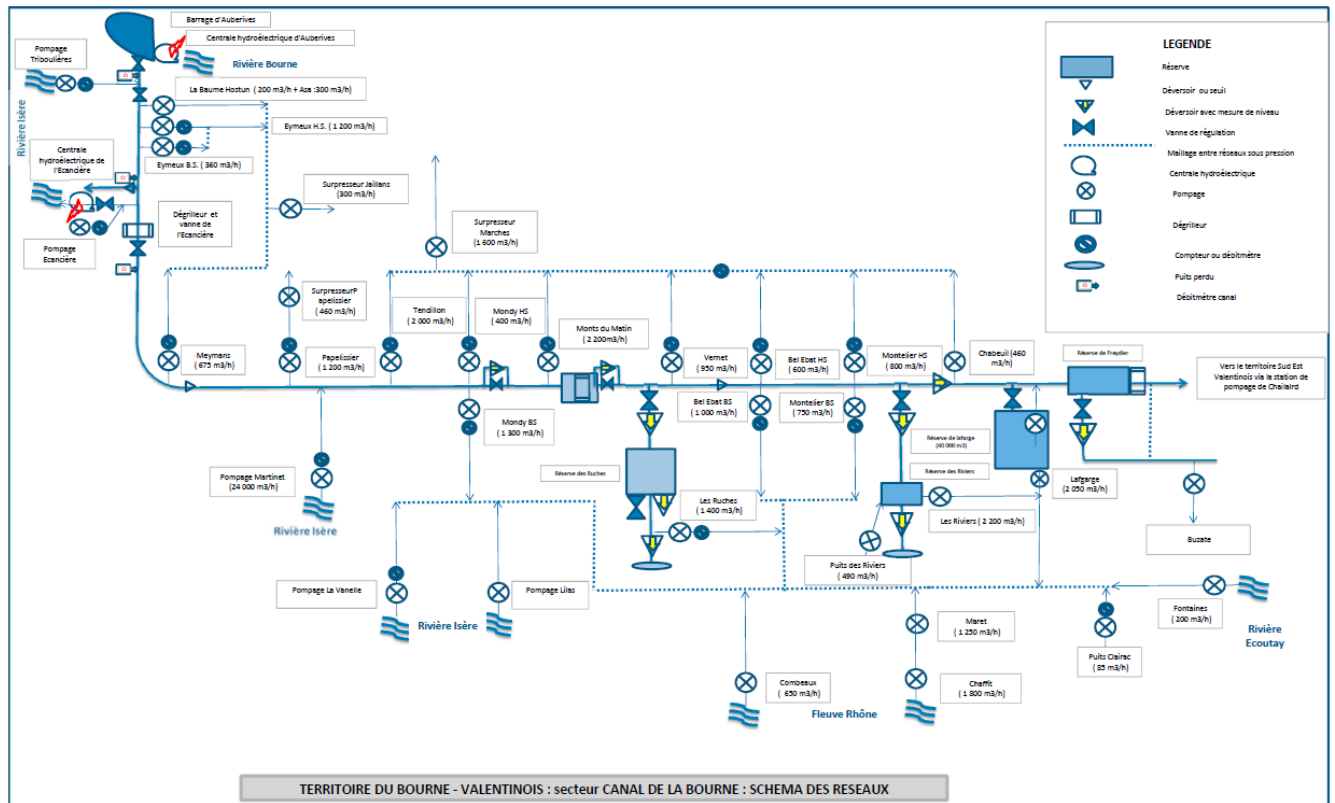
Barrage d'Auberives

Centrale hydroélectrique d'Auberives

Rivière Bourne

Pompage Triboulières

La Baume Hostun ( 200 m3/h + Asa :300 m3/h)

Eymeux H.S. ( 1 200 m3/h)

Rivière Isère

Centrale hydroélectrique de l'Ecancière

Eymeux B.S. ( 360 m3/h)

Surpresseur Jaillans (300 m3/h)

Dégrilleur et vanne de l'Ecancière

Pompage Ecancière

Surpresseur Marches ( 1 600 m3/h)

SurpresseurP apelissier ( 460 m3/h)

Tendillon ( 2 000 m3/h)

Mondy HS ( 400 m3/h)

Monts du Matin ( 2 200m3/h)

Meymans ( 675 m3/h)

Papelissier ( 1 200 m3/h)

Vernet ( 950 m3/h)

Bel Ebat HS ( 600 m3/h)

Montelier HS ( 800 m3/h)

Chabeuil (460 m3/h)

Réserve de Fraydier

Vers le territoire Sud Est Valentinois via la station de pompage de Chaillard

Bel Ebat BS ( 1 000 m3/h)

Montelier BS ( 750 m3/h)

Mondy BS ( 1 300 m3/h)

Réserve de lafarge (40 000 m3)

Réserve des Riviers

Réserve des Ruches

Pompage Martinet (24 000 m3/h)

Rivière Isère

Les Ruches ( 1 400 m3/h)

Lafgarge ( 2 050 m3/h)

Les Riviers ( 2 200 m3/h)

Buzate

Puits des Riviers ( 490 m3/h)

Pompage La Vanelle

Pompage Lilas

Rivière Isère

Maret ( 1 250 m3/h)

Fontaines ( 200 m3/h)

Rivière Ecoutay

Puits Clairac ( 85 m3/h)

Combeaux ( 650 m3/h)

Chaffit ( 1 800 m3/h)

Fleuve Rhône

LEGENDE

Réserve

Déversoir ou seuil

Déversoir avec mesure de niveau

Vanne de régulation

Maillage entre réseaux sous pression

Centrale hydroélectrique

Pompage

Dégrilleur

Compteur ou débitmètre

Puits perdu

Débitmètre canal

TERRITOIRE DU BOURNE - VALENTINOIS : secteur CANAL DE LA BOURNE : SCHEMA DES RESEAUX